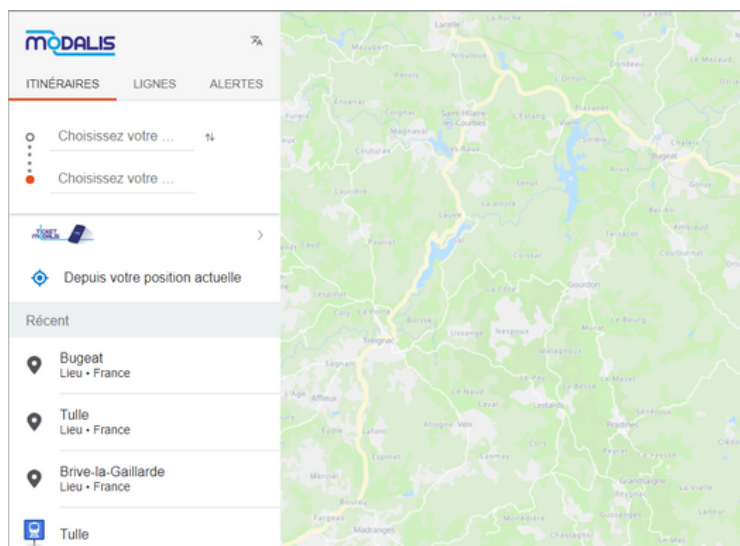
MODALIS

ITINÉRAIRES LIGNES ALERTES

Choisissez votre ...

Choisissez votre ...

Ticket Modalis

Depuis votre position actuelle

Récent

Bugeat
Lieu • France

Tulle
Lieu • France

Brive-la-Gaillarde
Lieu • France

Tulle

Lacelle
La Roche
Mazubert
Peyrelevade
Faux-la-Montagne
Condeau
Le Mazaud
Perols
Saint-Hilaire-les-Courbes
Pérols-sur-Vézère
Viam
Bugeat
Chaleix
Lestards
Rilhac-Treignac
Treignac
Soudaine-Lavinadière
Gourdon
Affieux
Le Lonzac
Madranges
Chamberet
Veix
Le Mas
Grandsaigne
Vitrac
Saint-Augustin
Pradines
Couffy